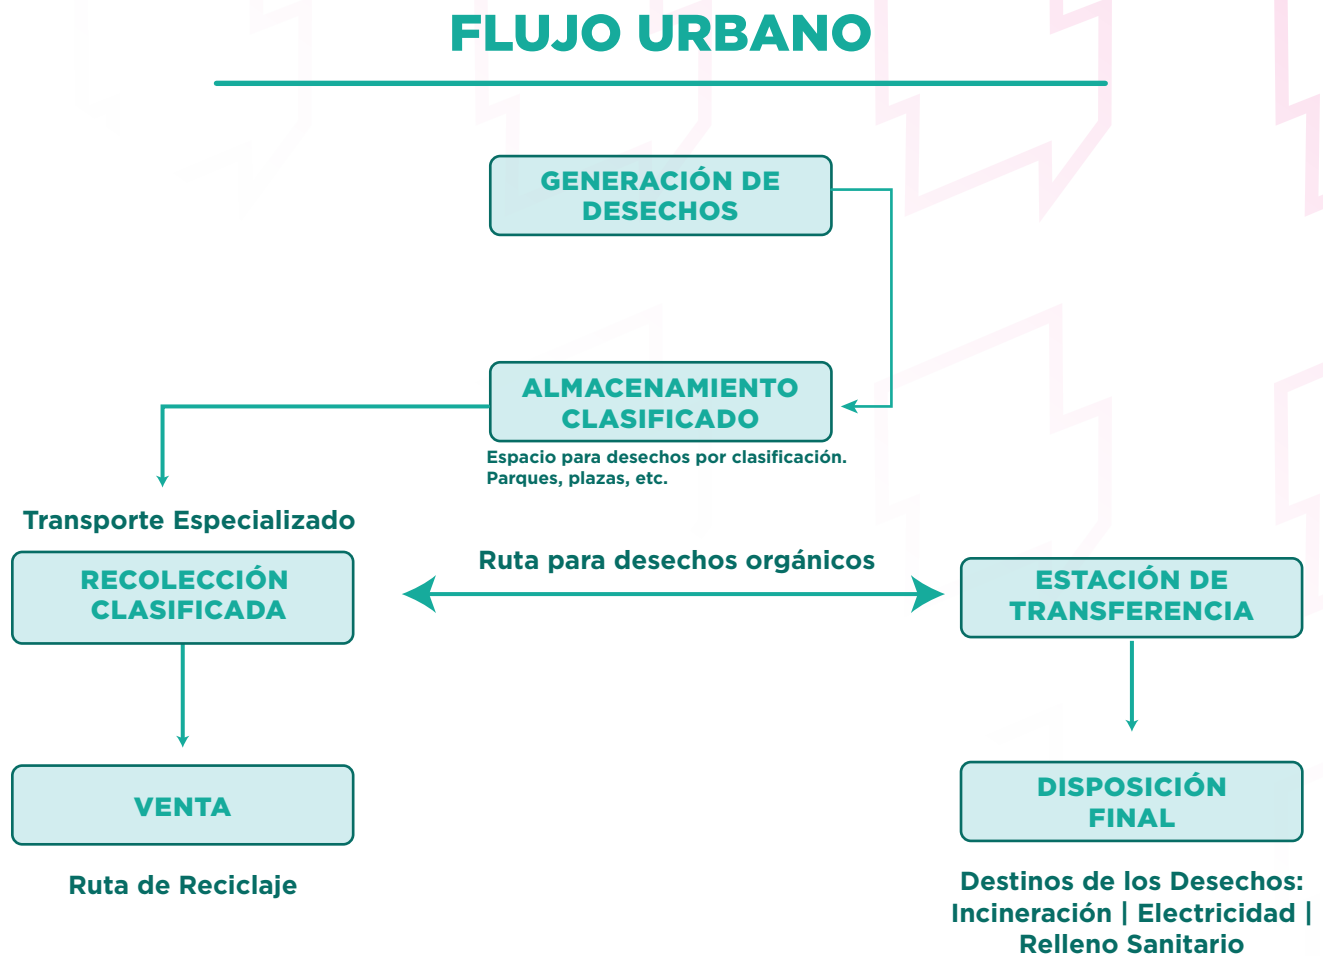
FLUJO URBANO

GENERACIÓN DE DESECHOS

ALMACENAMIENTO CLASIFICADO

Espacio para desechos por clasificación. Parques, plazas, etc.

Transporte Especializado

RECOLECCIÓN CLASIFICADA

Ruta para desechos orgánicos

ESTACIÓN DE TRANSFERENCIA

VENTA

DISPOSICIÓN FINAL

Ruta de Reciclaje

Destinos de los Desechos: Incineración | Electricidad | Relleno Sanitario